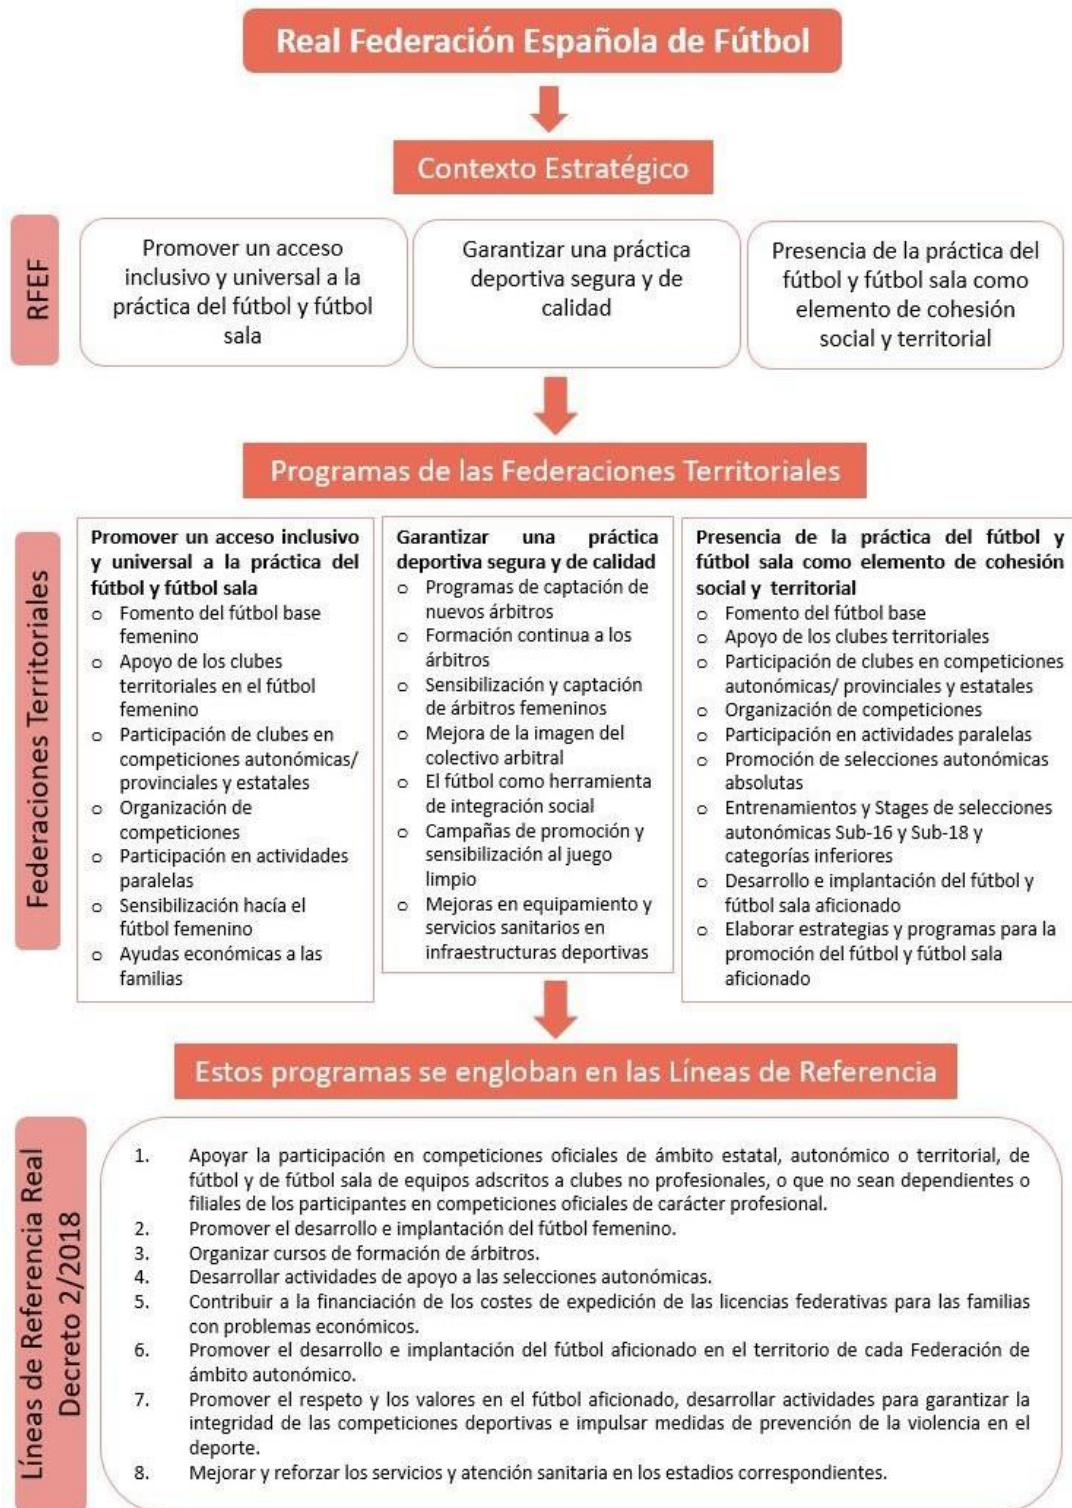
Real Federación Española de Fútbol

Contexto Estratégico

RFEF

Promover un acceso inclusivo y universal a la práctica del fútbol y fútbol sala

Garantizar una práctica deportiva segura y de calidad

Presencia de la práctica del fútbol y fútbol sala como elemento de cohesión social y territorial

Programas de las Federaciones Territoriales

Federaciones Territoriales

**Promover un acceso inclusivo y universal a la práctica del fútbol y fútbol sala**
- Fomento del fútbol base femenino
- Apoyo de los clubes territoriales en el fútbol femenino
- Participación de clubes en competiciones autonómicas/ provinciales y estatales
- Organización de competiciones
- Participación en actividades paralelas
- Sensibilización hacía el fútbol femenino
- Ayudas económicas a las familias

**Garantizar una práctica deportiva segura y de calidad**
- Programas de captación de nuevos árbitros
- Formación continua a los árbitros
- Sensibilización y captación de árbitros femeninos
- Mejora de la imagen del colectivo arbitral
- El fútbol como herramienta de integración social
- Campañas de promoción y sensibilización al juego limpio
- Mejoras en equipamiento y servicios sanitarios en infraestructuras deportivas

**Presencia de la práctica del fútbol y fútbol sala como elemento de cohesión social y territorial**
- Fomento del fútbol base
- Apoyo de los clubes territoriales
- Participación de clubes en competiciones autonómicas/ provinciales y estatales
- Organización de competiciones
- Participación en actividades paralelas
- Promoción de selecciones autonómicas absolutas
- Entrenamientos y Stages de selecciones autonómicas Sub-16 y Sub-18 y categorías inferiores
- Desarrollo e implantación del fútbol y fútbol sala aficionado
- Elaborar estrategias y programas para la promoción del fútbol y fútbol sala aficionado

Estos programas se engloban en las Líneas de Referencia

Líneas de Referencia Real Decreto 2/2018

1. Apoyar la participación en competiciones oficiales de ámbito estatal, autonómico o territorial, de fútbol y de fútbol sala de equipos adscritos a clubes no profesionales, o que no sean dependientes o filiales de los participantes en competiciones oficiales de carácter profesional.
2. Promover el desarrollo e implantación del fútbol femenino.
3. Organizar cursos de formación de árbitros.
4. Desarrollar actividades de apoyo a las selecciones autonómicas.
5. Contribuir a la financiación de los costes de expedición de las licencias federativas para las familias con problemas económicos.
6. Promover el desarrollo e implantación del fútbol aficionado en el territorio de cada Federación de ámbito autonómico.
7. Promover el respeto y los valores en el fútbol aficionado, desarrollar actividades para garantizar la integridad de las competiciones deportivas e impulsar medidas de prevención de la violencia en el deporte.
8. Mejorar y reforzar los servicios y atención sanitaria en los estadios correspondientes.